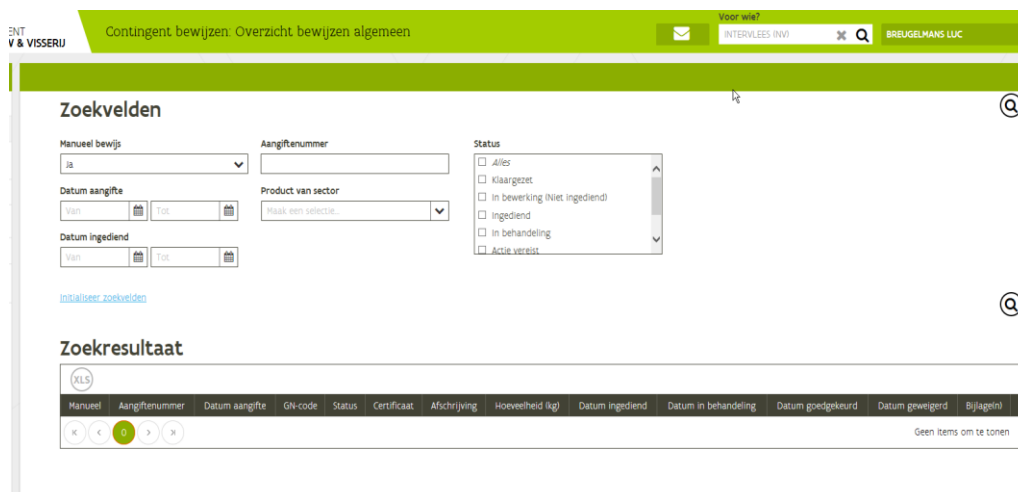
ENT
V & VISSERIJ

Contingent bewijzen: Overzicht bewijzen algemeen

Voor wie?
INTERVLEES (NV)
BREUGELMANS LUC

Zoekvelden

Manueel bewijs
Ja

Aangiftenummer

Status
Alles
Klaargezet
In bewerking (Niet ingediend)
Ingediend
In behandeling
Actie vereist

Datum aangifte
Van
Tot

Product van sector
Maak een selectie...

Datum ingediend
Van
Tot

Initialiseer zoekvelden

Zoekresultaat

XLS

| Manueel | Aangiftenummer | Datum aangifte | GN-code | Status | Certificaat | Afschrijving | Hoeveelheid (kg) | Datum ingediend | Datum in behandeling | Datum goedgekeurd | Datum geweigerd | Bijlage(n) |
|---|---|---|---|---|---|---|---|---|---|---|---|---|

0

Geen items om te tonen